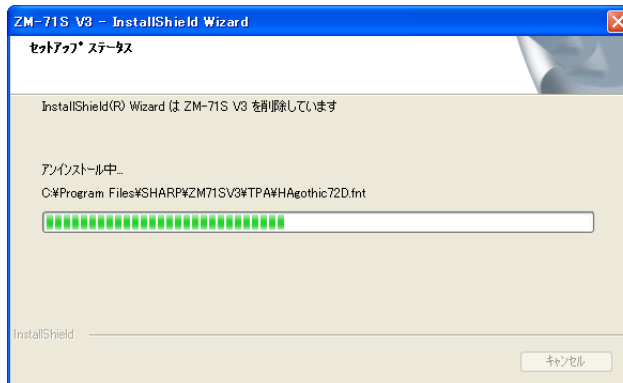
ZM-71S V3 - InstallShield Wizard

ｾｯﾄｱｯﾌﾟ ｽﾃｰﾀｽ

InstallShield(R) Wizard は ZM-71S V3 を削除しています

アンインストール中...

C:¥Program Files¥SHARP¥ZM71SV3¥TPA¥HAgothic72D.fnt

InstallShield

キャンセル